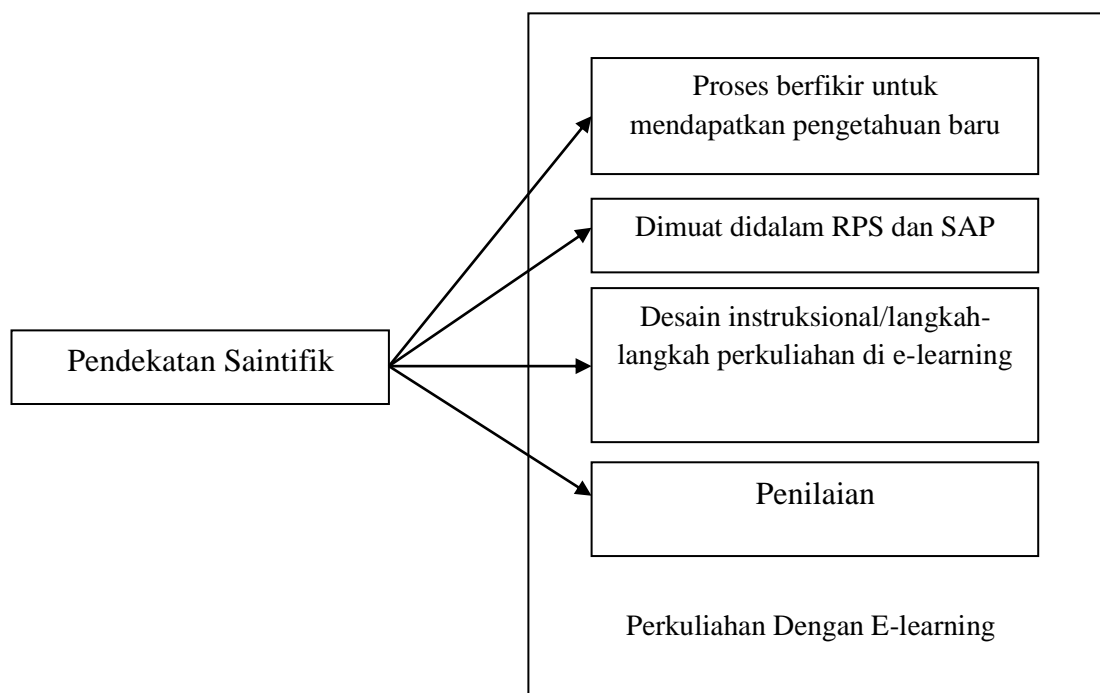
Pendekatan Saintifik

Proses berfikir untuk mendapatkan pengetahuan baru

Dimuat didalam RPS dan SAP

Desain instruksional/langkah-langkah perkuliahan di e-learning

Penilaian

Perkuliahan Dengan E-learning